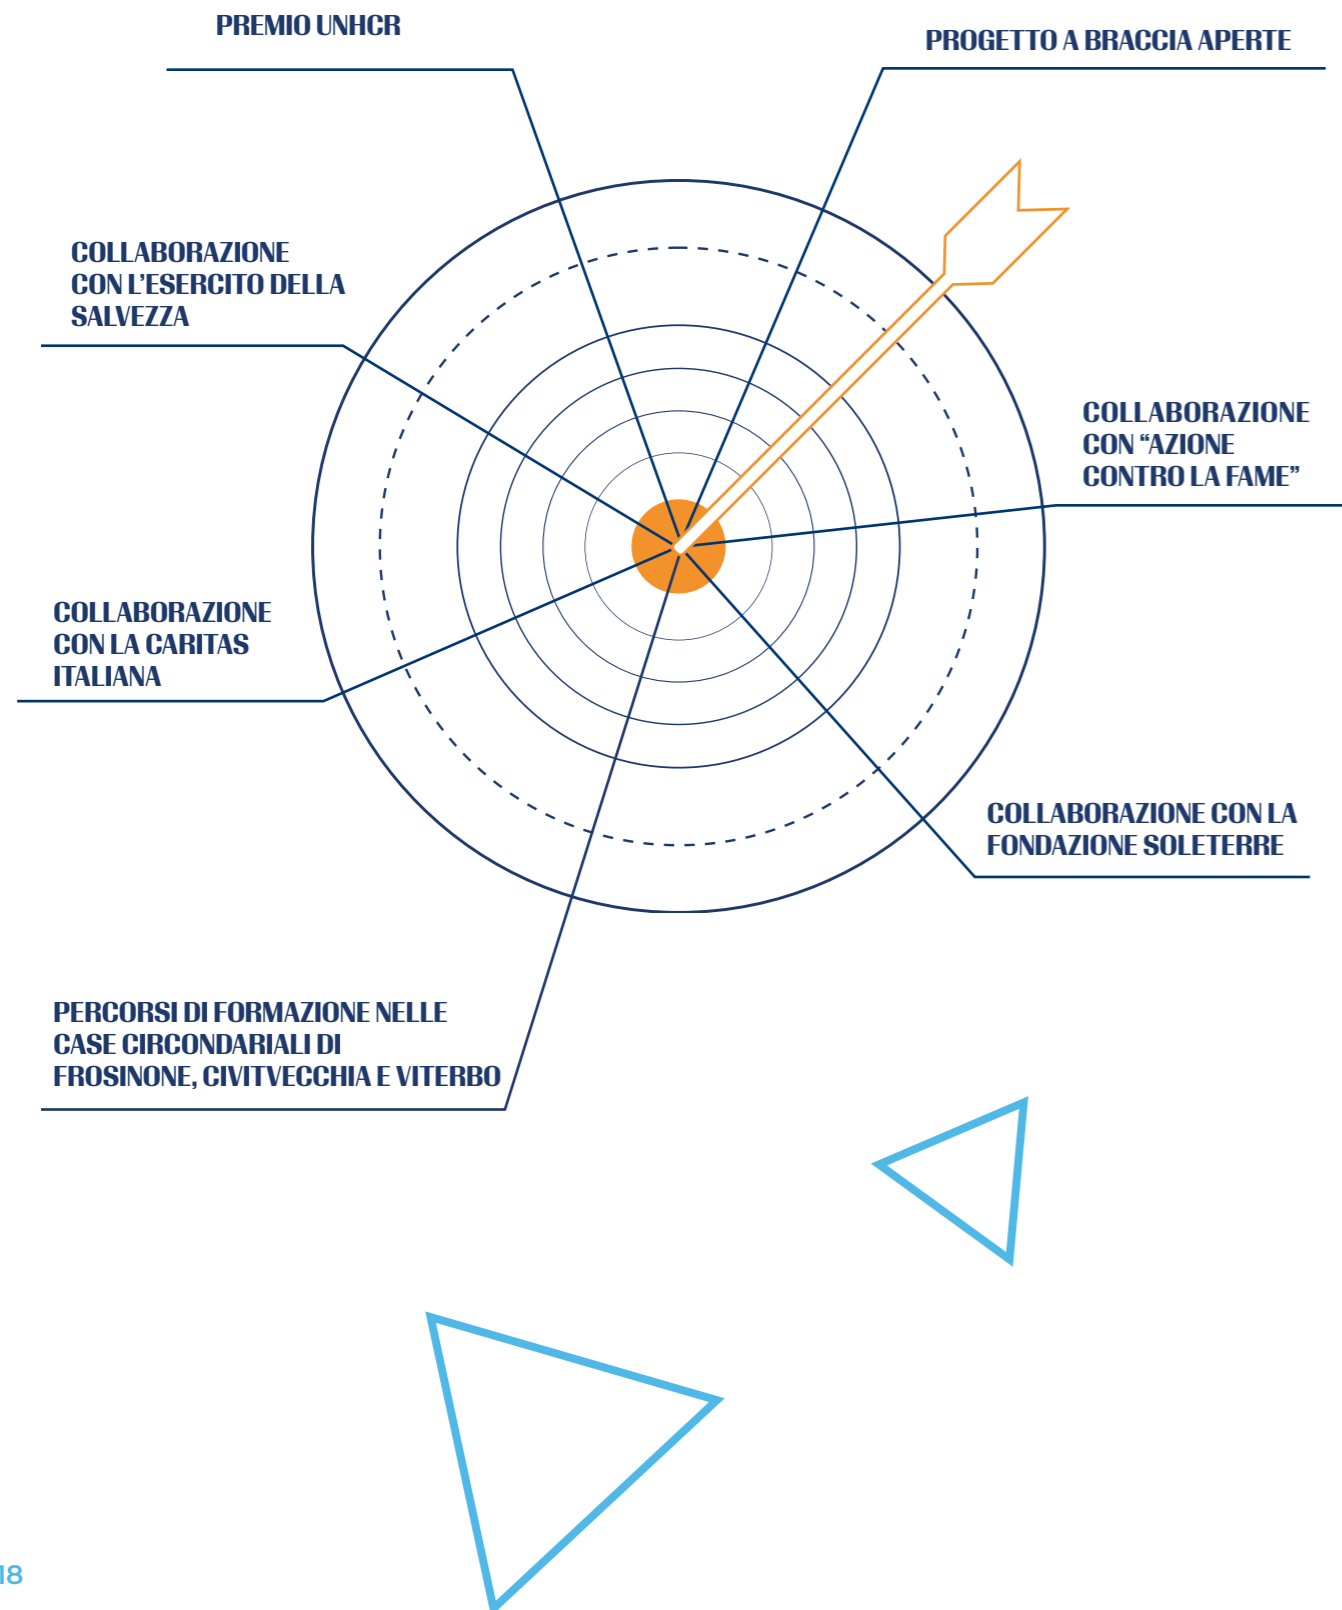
PREMIO UNHCR

PROGETTO A BRACCIA APERTE

COLLABORAZIONE CON L'ESERCITO DELLA SALVEZZA

COLLABORAZIONE CON "AZIONE CONTRO LA FAME"

COLLABORAZIONE CON LA CARITAS ITALIANA

COLLABORAZIONE CON LA FONDAZIONE SOLETERRE

PERCORSI DI FORMAZIONE NELLE CASE CIRCONDARIALI DI FROSINONE, CIVITVECCHIA E VITERBO

18